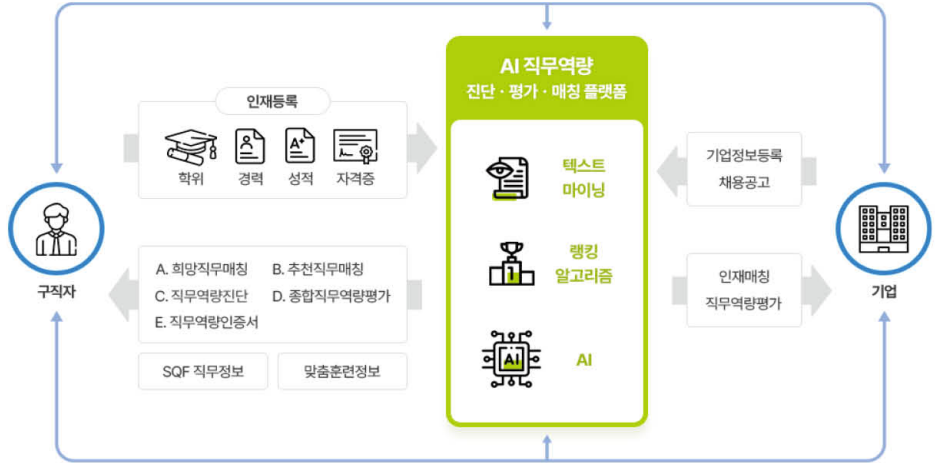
AI 직무역량
진단 · 평가 · 매칭 플랫폼

인재등록

학위 경력 성적 자격증

텍스트
마이닝

랭킹
알고리즘

AI

기업정보등록
채용공고

구직자

기업

A. 희망직무매칭 B. 추천직무매칭
C. 직무역량진단 D. 종합직무역량평가
E. 직무역량인증서

SQF 직무정보

맞춤훈련정보

인재매칭
직무역량평가